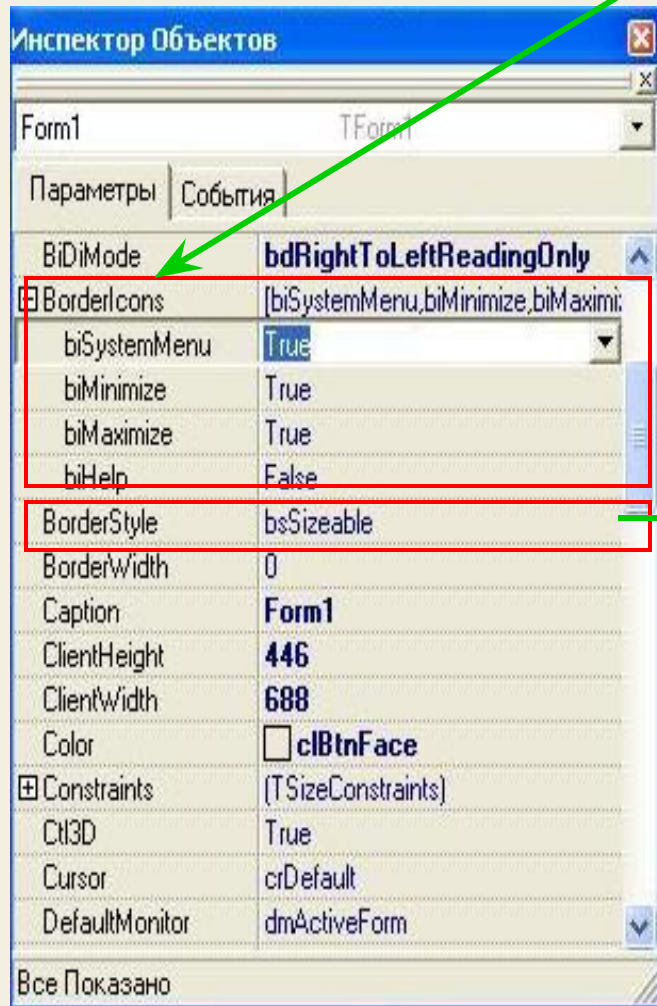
Инспектор Объектов

Form1 TForm1

Параметры События

| | |
|---|---|
| BiDiMode | bdRightToLeftReadingOnly |
| ⊟ BorderIcons | [biSystemMenu,biMinimize,biMaximi |
| biSystemMenu | True |
| biMinimize | True |
| biMaximize | True |
| biHelp | False |
| BorderStyle | bsSizeable |
| BorderWidth | 0 |
| Caption | Form1 |
| ClientHeight | 446 |
| ClientWidth | 688 |
| Color | clBtnFace |
| ⊞ Constraints | (TSizeConstraints) |
| Ctl3D | True |
| Cursor | crDefault |
| DefaultMonitor | dmActiveForm |

Все Показано